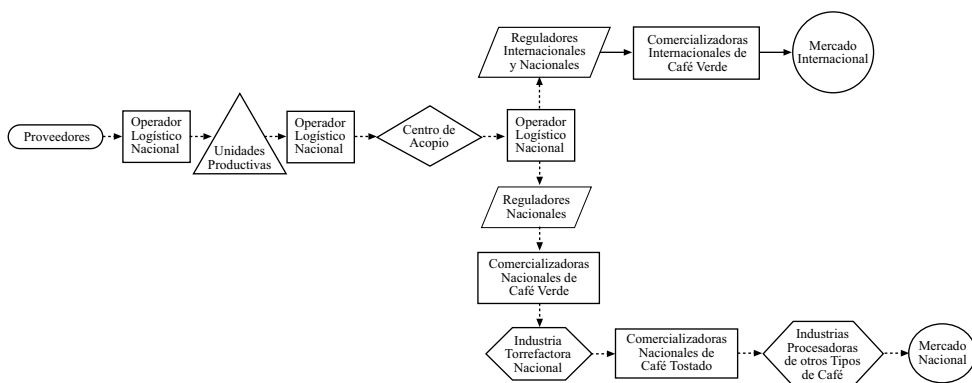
Reguladores Internacionales y Nacionales

Comercializadoras Internacionales de Café Verde

Mercado Internacional

Proveedores

Operador Logístico Nacional

Unidades Productivas

Operador Logístico Nacional

Centro de Acopio

Operador Logístico Nacional

Reguladores Nacionales

Comercializadoras Nacionales de Café Verde

Industria Torrefactora Nacional

Comercializadoras Nacionales de Café Tostado

Industrias Procesadoras de otros Tipos de Café

Mercado Nacional